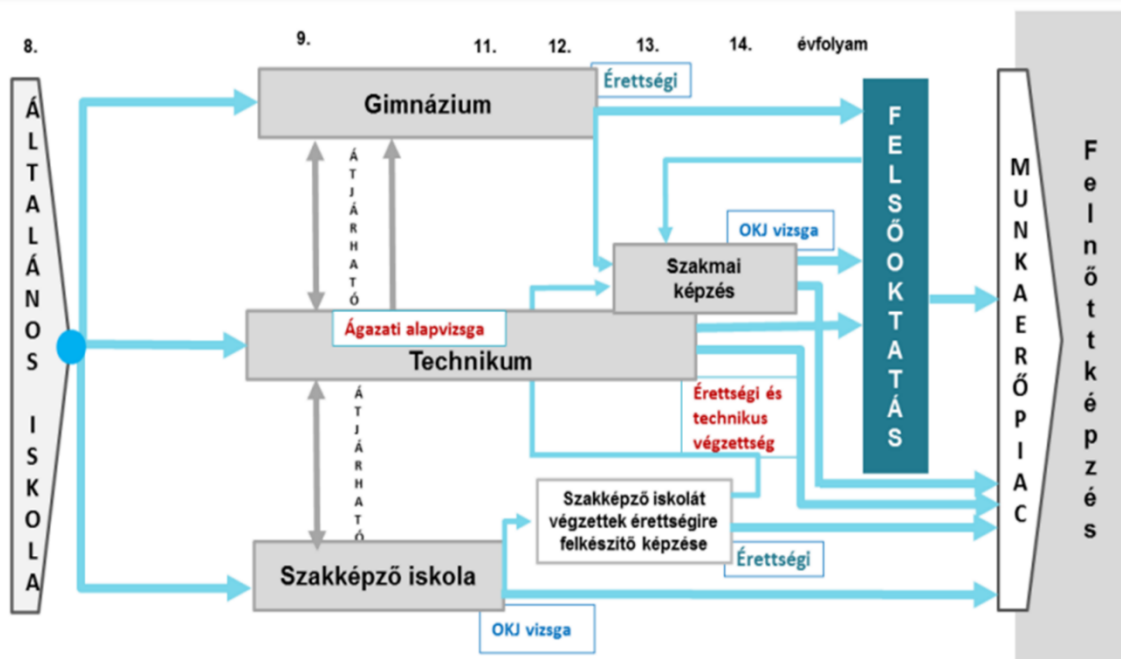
8.

9.

11.

12.

13.

14.

évfolyam

ÁLTALÁNOS ISKOLA

Gimnázium

Érettségi

ÁTJÁRHATÓ

FELSŐOKTATÁS

MUNKAERŐPIAC

Felnőttképzés

OKJ vizsga

Szakmai képzés

Ágazati alapvizsga

Technikum

ÁTJÁRHATÓ

Érettségi és technikus végzettség

Szakképző iskolát végzettek érettségire felkészítő képzése

Érettségi

Szakképző iskola

OKJ vizsga